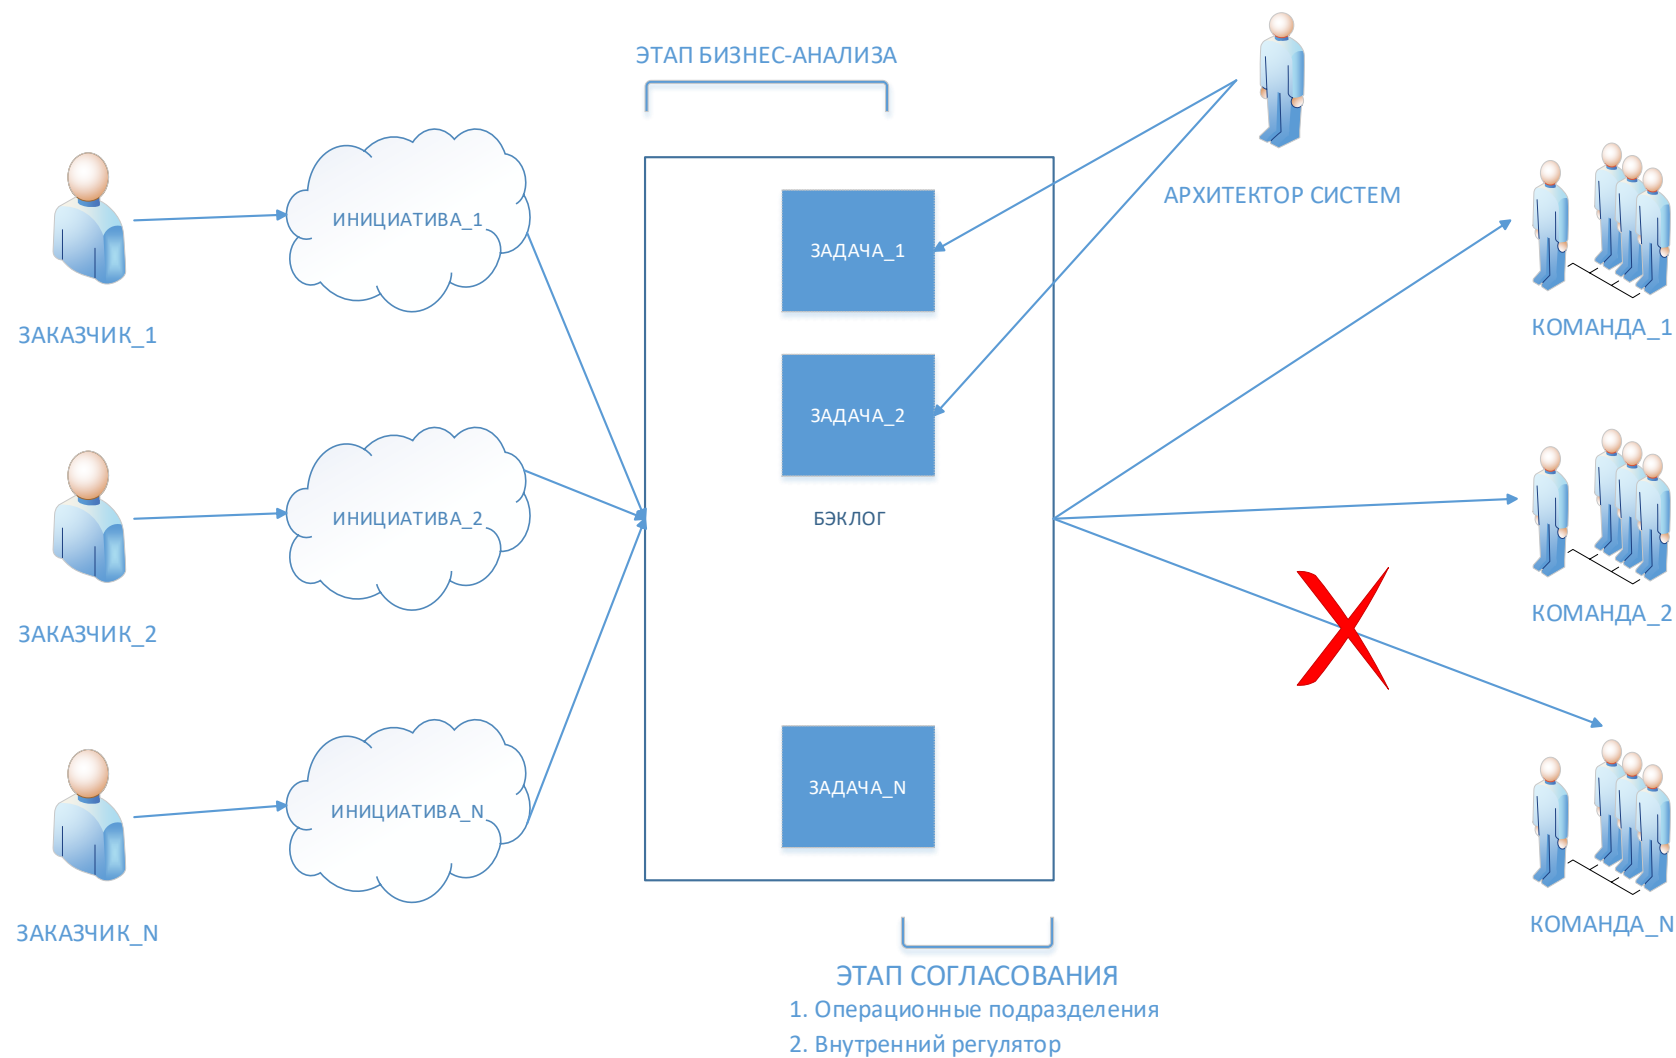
ЭТАП БИЗНЕС-АНАЛИЗА

АРХИТЕКТОР СИСТЕМ

ЗАКАЗЧИК_1

ИНИЦИАТИВА_1

ЗАДАЧА_1

КОМАНДА_1

ЗАДАЧА_2

ЗАКАЗЧИК_2

ИНИЦИАТИВА_2

БЭКЛОГ

КОМАНДА_2

ЗАКАЗЧИК_N

ИНИЦИАТИВА_N

ЗАДАЧА_N

КОМАНДА_N

ЭТАП СОГЛАСОВАНИЯ
1. Операционные подразделения
2. Внутренний регулятор